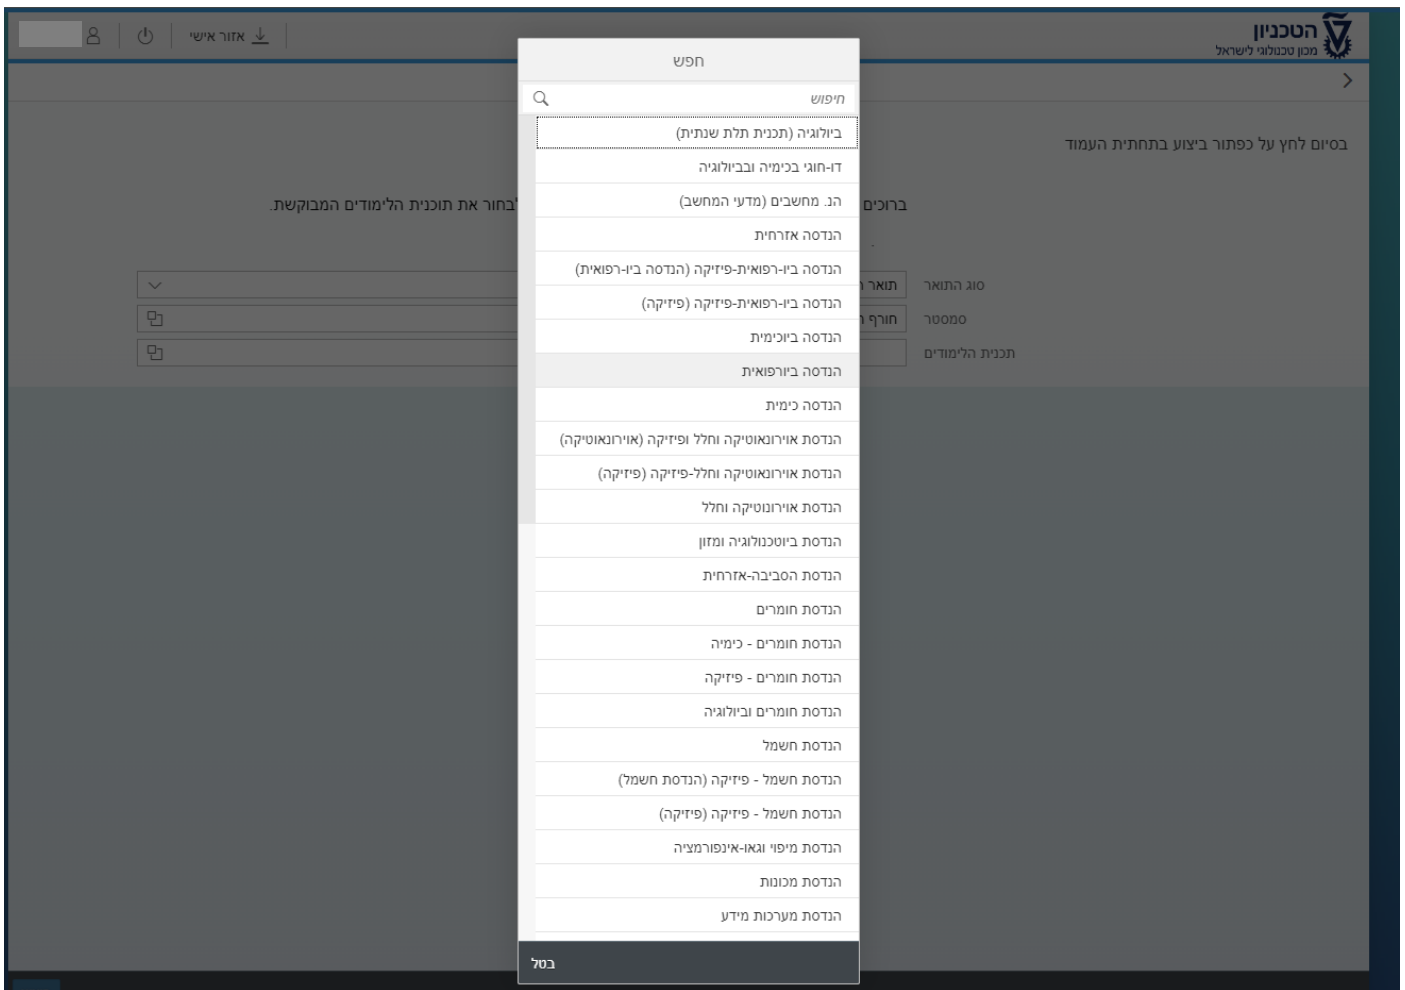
הטכניון
מכון טכנולוגי לישראל

אזור אישי

בסיום לחץ על כפתור ביצוע בתחתית העמוד

ברוכים
בחור את תוכנית הלימודים המבוקשת.

סוג התואר
תואר
סמסטר
חורף
תכנית הלימודים

חפש

חיפוש

ביולוגיה (תכנית תלת שנתית)
דו-חוגי בכימיה ובביולוגיה
הנ. מחשבים (מדעי המחשב)
הנדסה אזרחית
הנדסה ביו-רפואית-פיזיקה (הנדסה ביו-רפואית)
הנדסה ביו-רפואית-פיזיקה (פיזיקה)
הנדסה ביוכימית
הנדסה ביורפואית
הנדסה כימית
הנדסת אוירונאוטיקה וחלל ופיזיקה (אוירונאוטיקה)
הנדסת אוירונאוטיקה וחלל-פיזיקה (פיזיקה)
הנדסת אוירונוטיקה וחלל
הנדסת ביוטכנולוגיה ומזון
הנדסת הסביבה-אזרחית
הנדסת חומרים
הנדסת חומרים - כימיה
הנדסת חומרים - פיזיקה
הנדסת חומרים וביולוגיה
הנדסת חשמל
הנדסת חשמל - פיזיקה (הנדסת חשמל)
הנדסת חשמל - פיזיקה (פיזיקה)
הנדסת מיפוי וגאו-אינפורמציה
הנדסת מכונות
הנדסת מערכות מידע

בטל